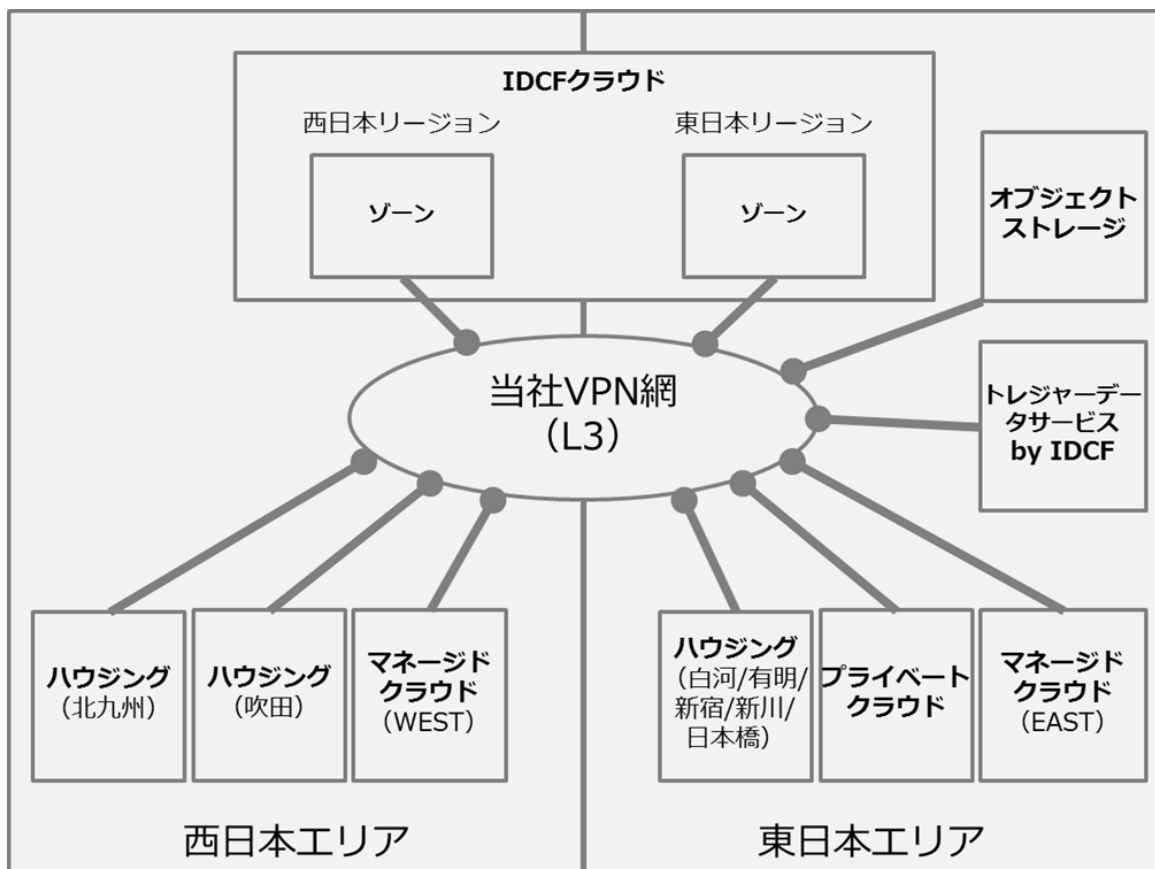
IDCFクラウド

西日本リージョン

東日本リージョン

ゾーン

ゾーン

オブジェクトストレージ

当社VPN網（L3）

トレジャーデータサービス by IDCF

ハウジング（北九州）

ハウジング（吹田）

マネージドクラウド（WEST）

ハウジング（白河/有明/新宿/新川/日本橋）

プライベートクラウド

マネージドクラウド（EAST）

西日本エリア

東日本エリア